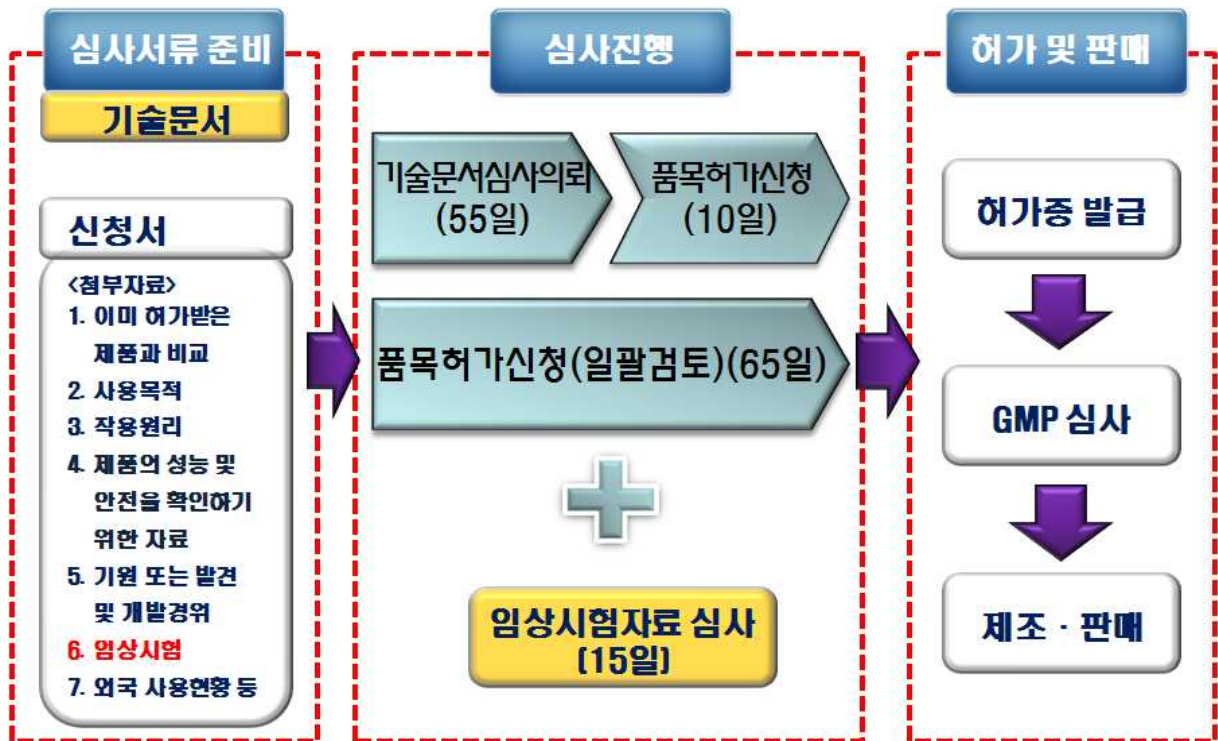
심사서류 준비

기술문서

신청서

<첨부자료>
1. 이미 허가받은 제품과 비교
2. 사용목적
3. 작용원리
4. 제품의 성능 및 안전을 확인하기 위한 자료
5. 기원 또는 발견 및 개발경위
6. 임상시험
7. 외국 사용현황 등

심사진행

기술문서심사의뢰 (55일)

품목허가신청 (10일)

품목허가신청(일괄검토)(65일)

임상시험자료 심사 (15일)

허가 및 판매

허가증 발급

GMP 심사

제조 · 판매